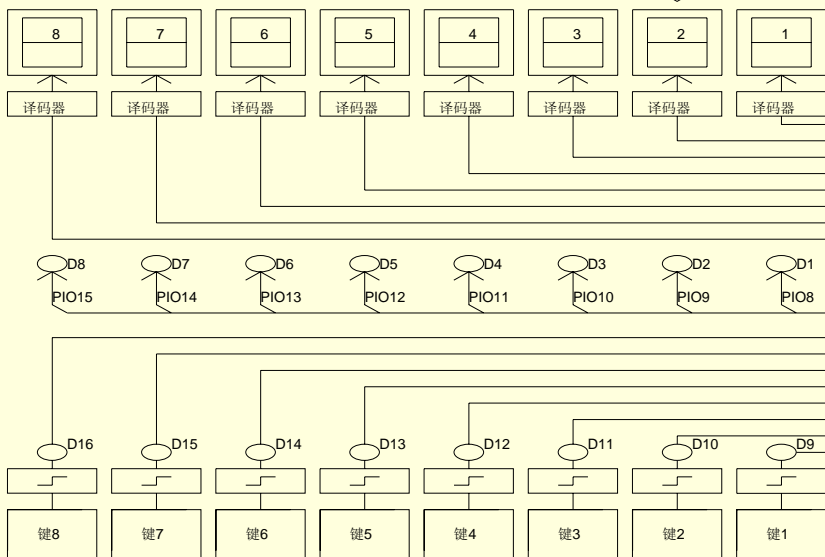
8 7 6 5 4 3 2 1

译码器 译码器 译码器 译码器 译码器 译码器 译码器 译码器

D8 D7 D6 D5 D4 D3 D2 D1

PIO15 PIO14 PIO13 PIO12 PIO11 PIO10 PIO9 PIO8

D16 D15 D14 D13 D12 D11 D10 D9

键8 键7 键6 键5 键4 键3 键2 键1